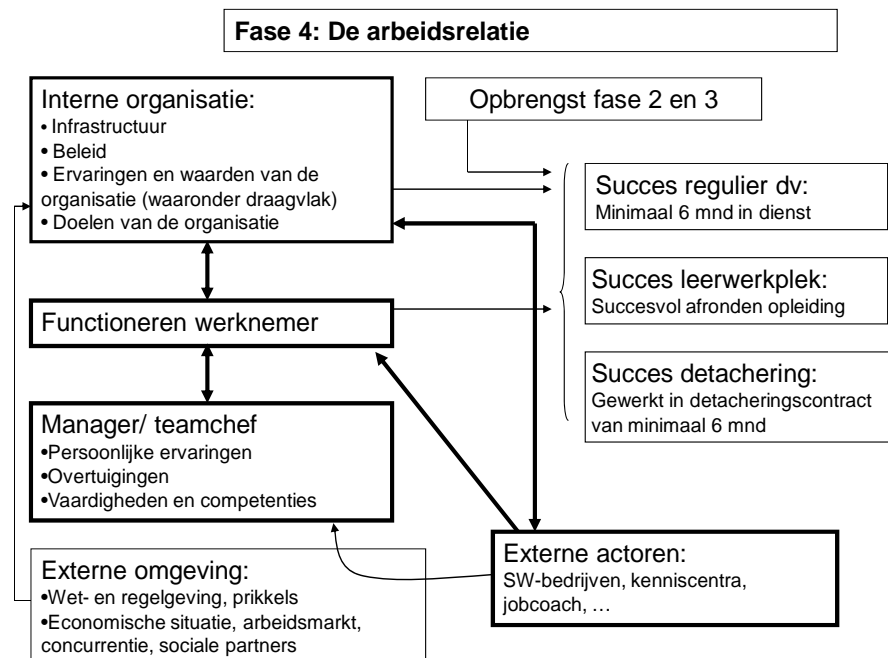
Fase 4: De arbeidsrelatie

Interne organisatie:
• Infrastructuur
• Beleid
• Ervaringen en waarden van de organisatie (waaronder draagvlak)
• Doelen van de organisatie

Opbrengst fase 2 en 3

Succes regulier dv:
Minimaal 6 mnd in dienst

Succes leerwerkplek:
Succesvol afronden opleiding

Succes detachering:
Gewerkt in detacheringscontract van minimaal 6 mnd

Functioneren werknemer

Manager/ teamchef
•Persoonlijke ervaringen
•Overtuigingen
•Vaardigheden en competenties

Externe actoren:
SW-bedrijven, kenniscentra, jobcoach, …

Externe omgeving:
•Wet- en regelgeving, prikkels
•Economische situatie, arbeidsmarkt, concurrentie, sociale partners